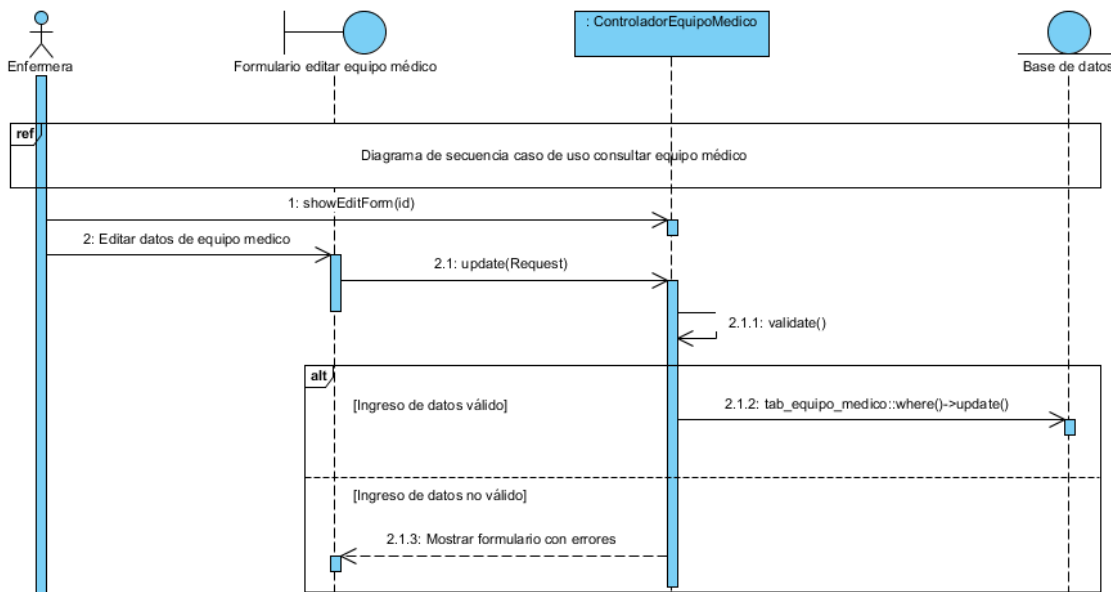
Enfermera

Formulario editar equipo médico

: ControladorEquipoMedico

Base de datos

ref

Diagrama de secuencia caso de uso consultar equipo médico

1: showEditForm(id)

2: Editar datos de equipo medico

2.1: update(Request)

2.1.1: validate()

alt

[Ingreso de datos válido]

2.1.2: tab_equipo_medico::where()->update()

[Ingreso de datos no válido]

2.1.3: Mostrar formulario con errores